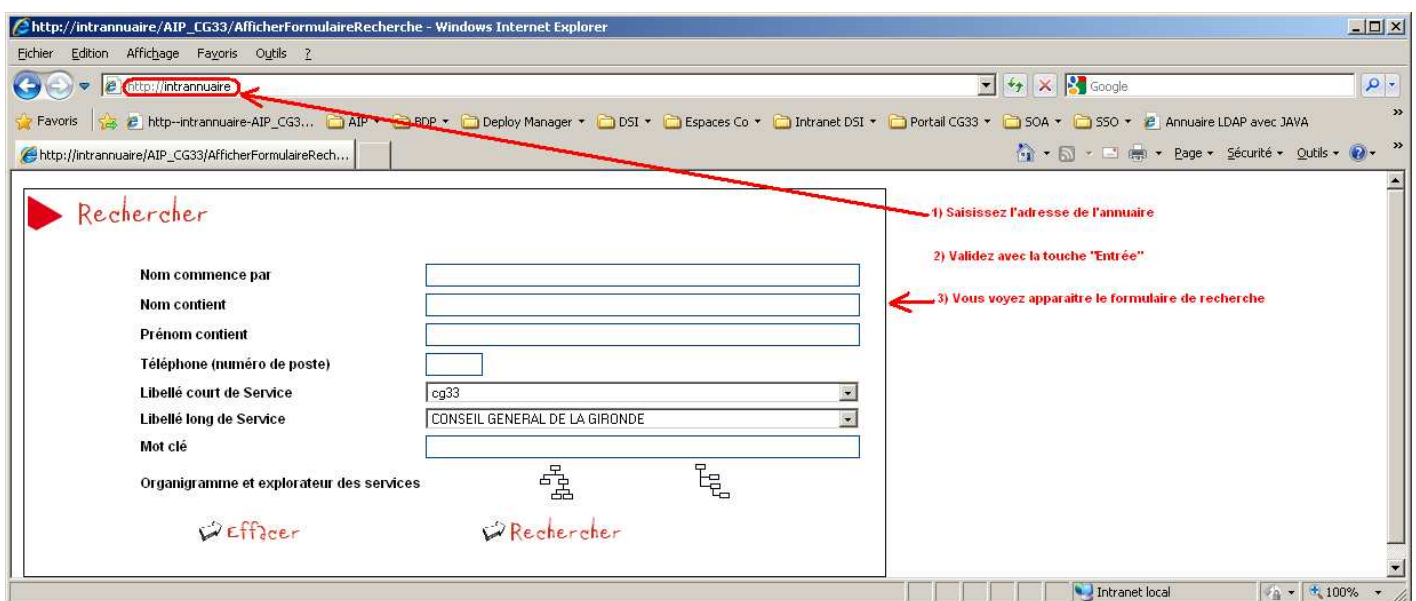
http://intrannuaire/AIP_CG33/AfficherFormulaireRecherche - Windows Internet Explorer

Fichier Edition Affichage Favoris Outils ?

http://intrannuaire

Google

Favoris http--intrannuaire-AIP_CG3... AIP BDP Deploy Manager DSI Espaces Co Intranet DSI Portail CG33 SOA SSO Annuaire LDAP avec JAVA

http://intrannuaire/AIP_CG33/AfficherFormulaireRech...

Page Sécurité Outils

Rechercher

Nom commence par

Nom contient

Prénom contient

Téléphone (numéro de poste)

Libellé court de Service cg33

Libellé long de Service CONSEIL GENERAL DE LA GIRONDE

Mot clé

Organigramme et explorateur des services

Effacer

Rechercher

1) Saisissez l'adressé de l'annuaire

2) Validez avec la touche "Entrée"

3) Vous voyez apparaitre le formulaire de recherche

Intranet local

100%